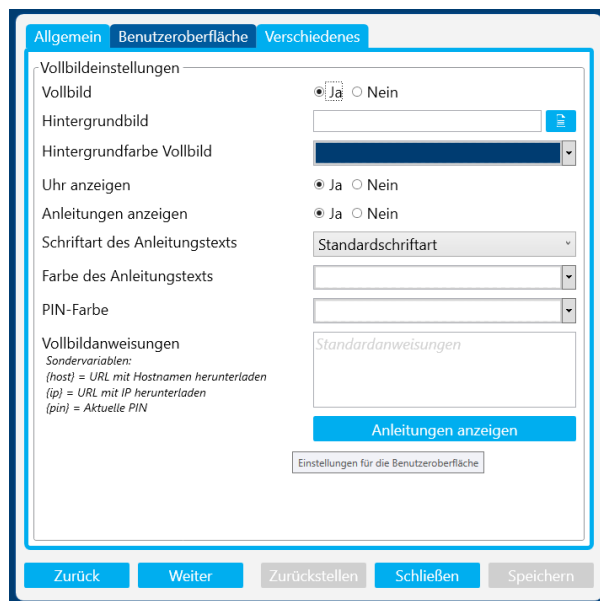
Allgemein Benutzeroberfläche Verschiedenes

Vollbildeinstellungen

Vollbild ◉ Ja ○ Nein

Hintergrundbild

Hintergrundfarbe Vollbild

Uhr anzeigen ◉ Ja ○ Nein

Anleitungen anzeigen ◉ Ja ○ Nein

Schriftart des Anleitungstexts Standardschriftart

Farbe des Anleitungstexts

PIN-Farbe

Vollbildanweisungen
Sondervariablen:
{host} = URL mit Hostnamen herunterladen
{ip} = URL mit IP herunterladen
{pin} = Aktuelle PIN

Standardanweisungen

Anleitungen anzeigen

Einstellungen für die Benutzeroberfläche

Zurück Weiter Zurückstellen Schließen Speichern